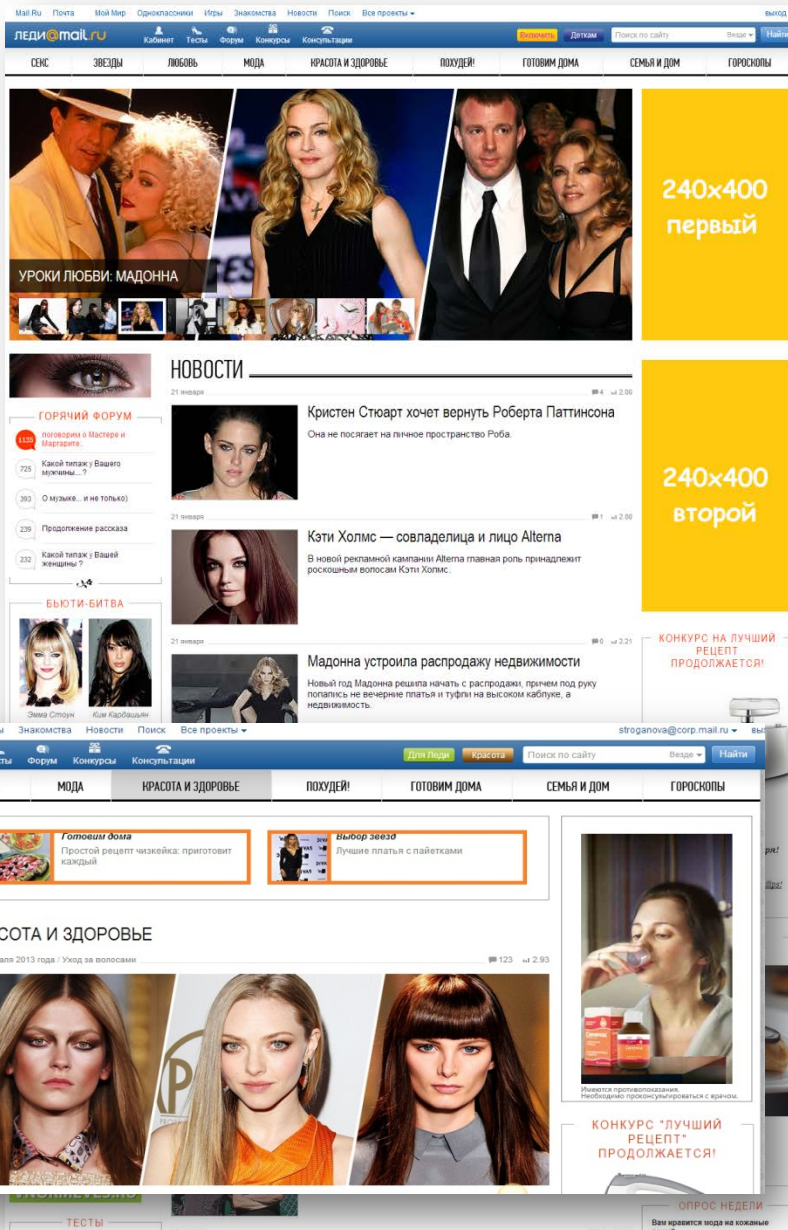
Mail.Ru Почта Мой Мир Одноклассники Игры Знакомства Новости Поиск Все проекты ▾ выход

леди@mail.ru Кабинет Тесты Форум Конкурсы Консультации Включить Деткам Поиск по сайту Везде ▾ Найти

СЕКС ЗВЕЗДЫ ЛЮБОВЬ МОДА КРАСОТА И ЗДОРОВЬЕ ПОХУДЕЙ! ГОТОВИМ ДОМА СЕМЬЯ И ДОМ ГОРОСКОПЫ

УРОКИ ЛЮБВИ: МАДОННА

240x400 первый

ГОРЯЧИЙ ФОРУМ

1135 поговорим о Мастере и Маргарите...

725 Какой типаж у Вашего мужчины...?

393 О музыке... и не только)

239 Продолжение рассказа

232 Какой типаж у Вашей женщины ?

БЬЮТИ-БИТВА

Эмма Стоун Ким Кардашьян

НОВОСТИ

21 января 4 2.00

Кристен Стюарт хочет вернуть Роберта Паттинсона

Она не посягает на личное пространство Роба.

21 января 1 2.00

Кэти Холмс — совладелица и лицо Alterna

В новой рекламной кампании Alterna главная роль принадлежит роскошным волосам Кэти Холмс.

21 января 0 2.21

Мадонна устроила распродажу недвижимости

Новый год Мадонна решила начать с распродажи, причем под руку попались не вечерние платья и туфли на высоком каблуке, а недвижимость.

240x400 второй

КОНКУРС НА ЛУЧШИЙ РЕЦЕПТ ПРОДОЛЖАЕТСЯ!

ы Знакомства Новости Поиск Все проекты ▾ stroganova@corp.mail.ru ▾ вы

сты Форум Конкурсы Консультации Для Леди Красота Поиск по сайту Везде ▾ Найти

МОДА КРАСОТА И ЗДОРОВЬЕ ПОХУДЕЙ! ГОТОВИМ ДОМА СЕМЬЯ И ДОМ ГОРОСКОПЫ

Готовим дома Простой рецепт чизкейка: приготовит каждый

Выбор звезд Лучшие платья с пайетками

СОТА И ЗДОРОВЬЕ

аля 2013 года / Уход за волосами 123 2.93

Имеются противопоказания. Необходимо проконсультироваться с врачом.

КОНКУРС "ЛУЧШИЙ РЕЦЕПТ" ПРОДОЛЖАЕТСЯ!

ТЕСТЫ

ОПРОС НЕДЕЛИ

Вам нравится мода на кожаные